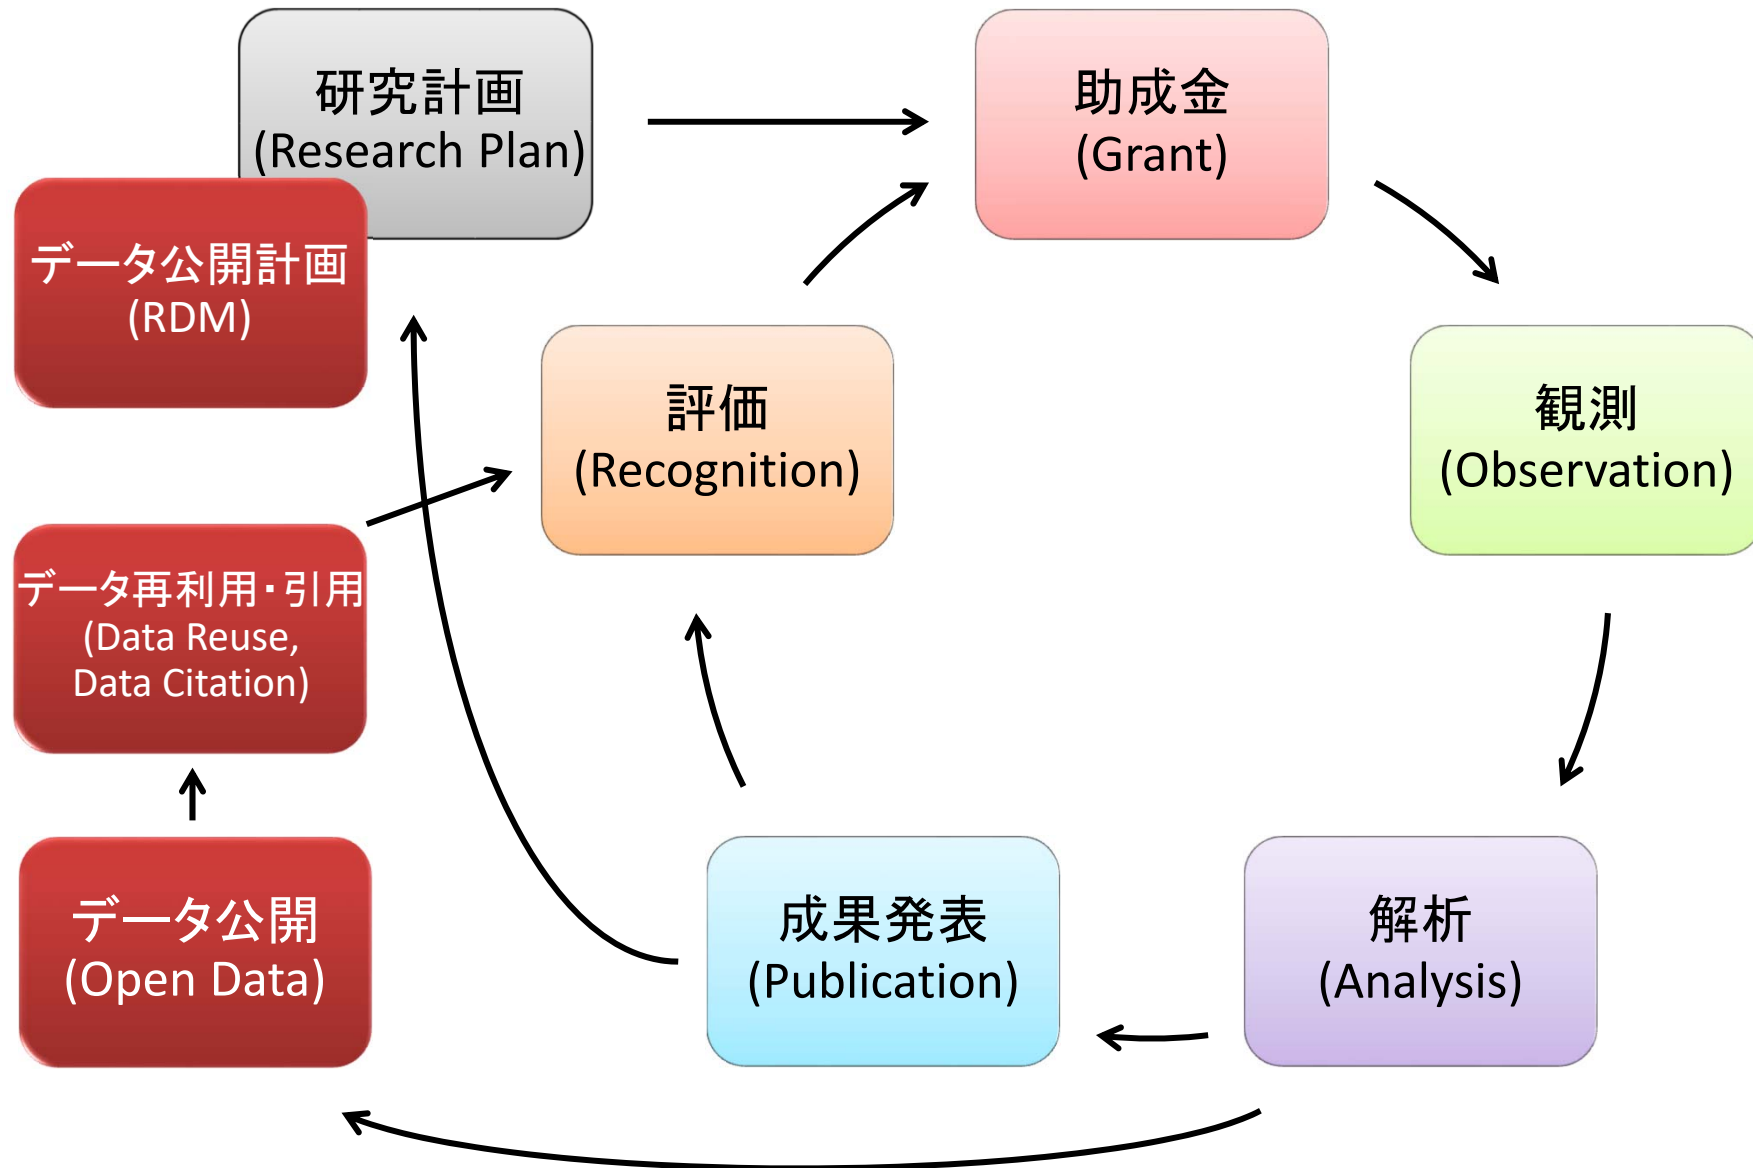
研究計画
(Research Plan)

助成金
(Grant)

データ公開計画
(RDM)

評価
(Recognition)

観測
(Observation)

データ再利用・引用
(Data Reuse,
Data Citation)

データ公開
(Open Data)

成果発表
(Publication)

解析
(Analysis)